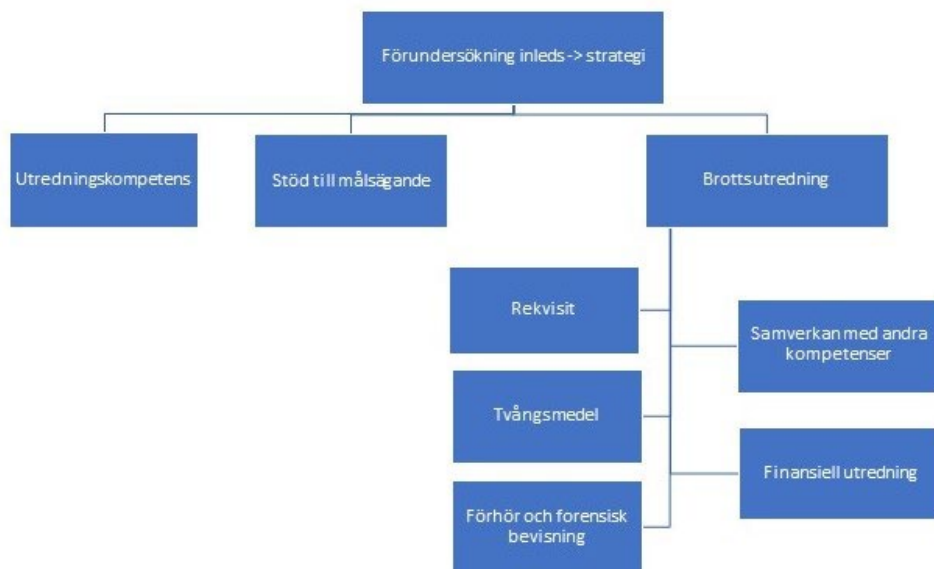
Förundersökning inleds -> strategi

Utredningskompetens

Stöd till målsägande

Brottsutredning

Rekvisit

Samverkan med andra kompetenser

Tvångsmedel

Finansiell utredning

Förhör och forensisk bevisning